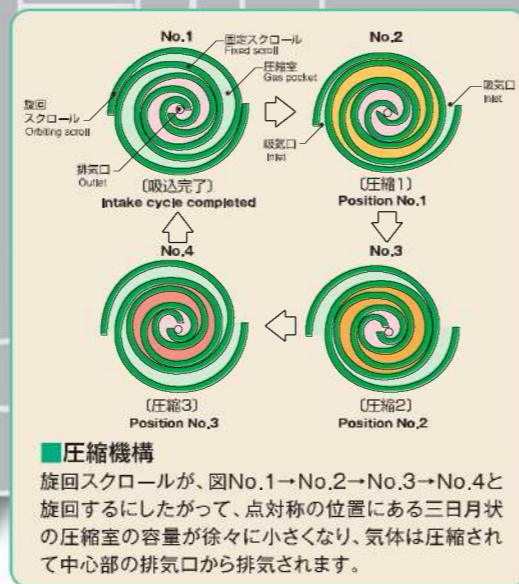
No.1

固定スクロール
Fixed scroll

圧縮室
Gas pocket

旋回スクロール
Orbiting scroll

排気口
Outlet

〔吸込完了〕
Intake cycle completed

No.2

吸気口
Inlet

吸気口
Inlet

〔圧縮1〕
Position No.1

No.3

〔圧縮2〕
Position No.2

No.4

〔圧縮3〕
Position No.3

■圧縮機構

旋回スクロールが、図No.1→No.2→No.3→No.4と旋回するにしたがって、点対称の位置にある三日月状の圧縮室の容量が徐々に小さくなり、気体は圧縮されて中心部の排気口から排気されます。